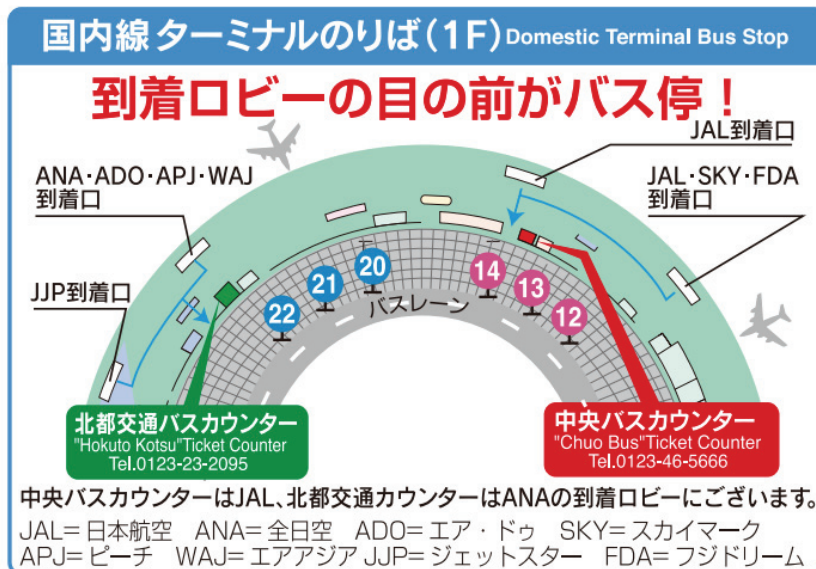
国内線ターミナルのりば(1F) Domestic Terminal Bus Stop

到着ロビーの目の前がバス停！

JAL到着口

ANA･ADO･APJ･WAJ 到着口

JAL･SKY･FDA 到着口

JJP到着口

22 21 20 14 13 12

バスレーン

北都交通バスカウンター
"Hokuto Kotsu"Ticket Counter
Tel.0123-23-2095

中央バスカウンター
"Chuo Bus"Ticket Counter
Tel.0123-46-5666

中央バスカウンターはJAL、北都交通カウンターはANAの到着ロビーにございます。

JAL= 日本航空　ANA= 全日空　ADO= エア・ドゥ　SKY= スカイマーク
APJ= ピーチ　WAJ= エアアジア JJP= ジェットスター　FDA= フジドリーム